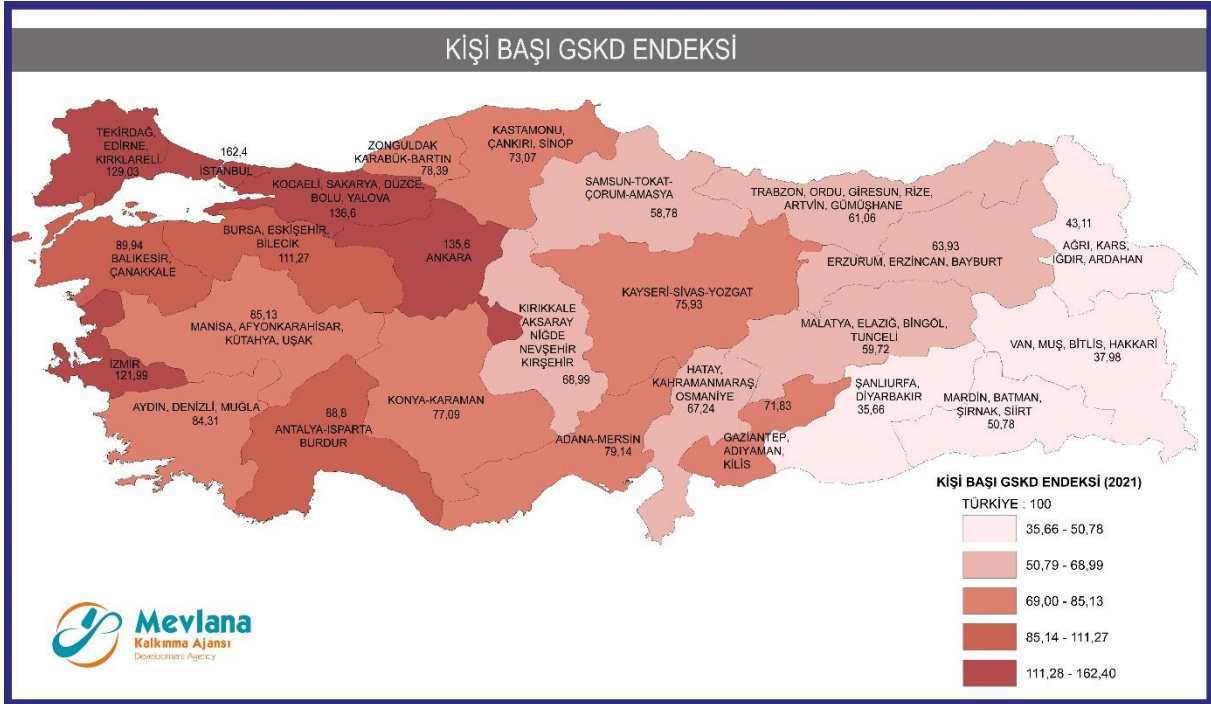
KİŞİ BAŞI GSKD ENDEKSİ

TEKİRDAĞ, EDİRNE, KIRKLARELİ
129,03

162,4
İSTANBUL

ZONGULDAK
KARABÜK-BARTIN
78,39

KASTAMONU, ÇANKIRI, SİNOP
73,07

SAMSUN-TOKAT-ÇORUM-AMASYA
58,78

TRABZON, ORDU, GİRESUN, RİZE, ARTVİN, GÜMÜŞHANE
61,06

43,11
AĞRI, KARS, IĞDIR, ARDAHAN

KOCAELİ, SAKARYA, DÜZCE, BOLU, YALOVA
136,6

BURSA, ESKİŞEHİR, BİLECİK
111,27

89,94
BALIKESİR, ÇANAKKALE

135,6
ANKARA

63,93
ERZURUM, ERZİNCAN, BAYBURT

KAYSERİ-SİVAS-YOZGAT
75,93

85,13
MANİSA, AFYONKARAHİSAR, KÜTAHYA, UŞAK

KIRIKKALE
AKSARAY
NİĞDE
NEVŞEHİR
KIRŞEHİR
68,99

MALATYA, ELAZIĞ, BİNGÖL, TUNCELİ
59,72

VAN, MUŞ, BİTLİS, HAKKARİ
37,98

İZMİR
121,99

HATAY, KAHRAMANMARAŞ, OSMANİYE
67,24

ŞANLIURFA, DİYARBAKIR
35,66

71,83

AYDIN, DENİZLİ, MUĞLA
84,31

88,8
ANTALYA-ISPARTA
BURDUR

KONYA-KARAMAN
77,09

ADANA-MERSİN
79,14

GAZİANTEP, ADIYAMAN, KİLİS

MARDİN, BATMAN, ŞIRNAK, SİİRT
50,78

KİŞİ BAŞI GSKD ENDEKSİ (2021)
TÜRKİYE : 100
35,66 - 50,78
50,79 - 68,99
69,00 - 85,13
85,14 - 111,27
111,28 - 162,40

Mevlana
Kalkınma Ajansı
Development Agency